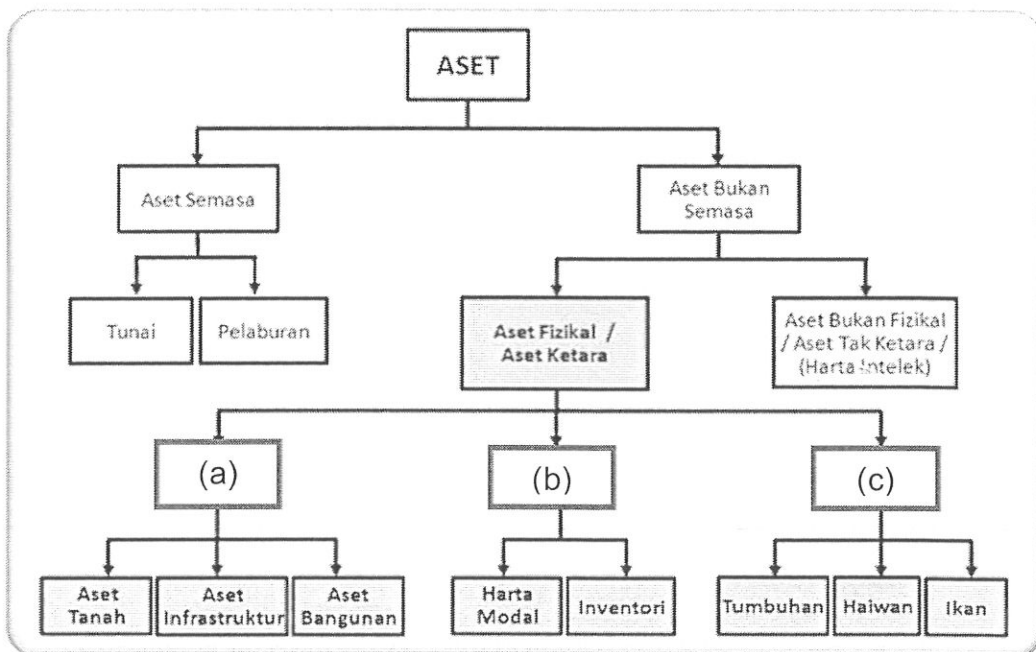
ASET

Aset Semasa

Aset Bukan Semasa

Tunai

Pelaburan

Aset Fizikal / Aset Ketara

Aset Bukan Fizikal / Aset Tak Ketara / (Harta Intelek)

(a)

(b)

(c)

Aset Tanah

Aset Infrastruktur

Aset Bangunan

Harta Modal

Inventori

Tumbuhan

Haiwan

Ikan